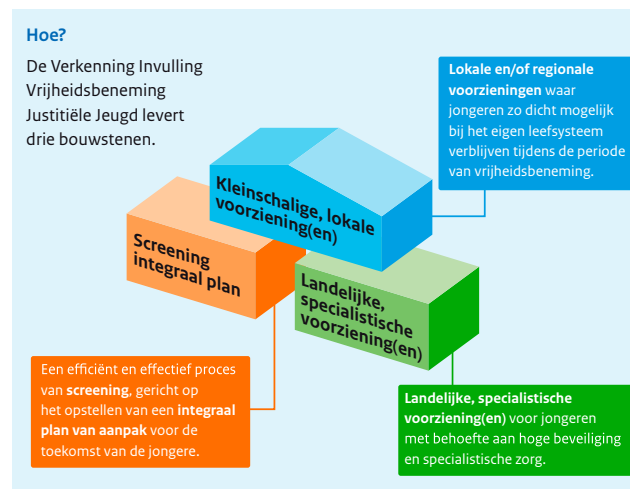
Hoe?

De Verkenning Invulling Vrijheidsbeneming Justitiële Jeugd levert drie bouwstenen.

Lokale en/of regionale voorzieningen waar jongeren zo dicht mogelijk bij het eigen leefsysteem verblijven tijdens de periode van vrijheidsbeneming.

Kleinschalige, lokale voorziening(en)

Screening integraal plan

Landelijke, specialistische voorziening(en)

Een efficiënt en effectief proces van screening, gericht op het opstellen van een integraal plan van aanpak voor de toekomst van de jongere.

Landelijke, specialistische voorziening(en) voor jongeren met behoefte aan hoge beveiliging en specialistische zorg.